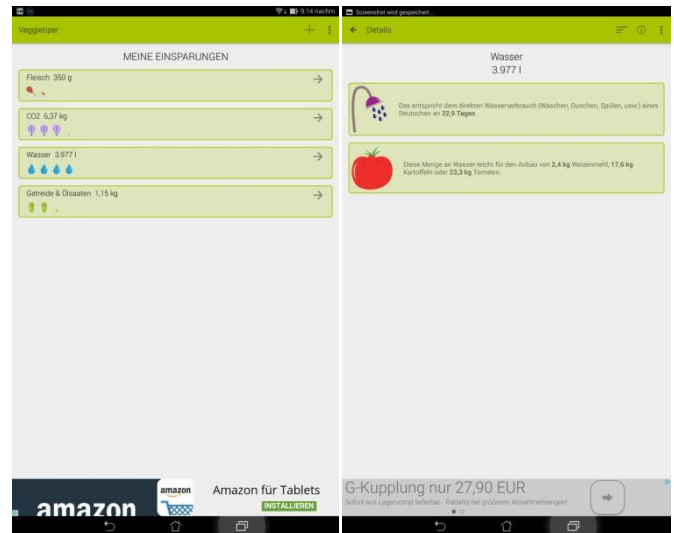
9:14 nachm.

Veggietizer

MEINE EINSPARUNGEN

Fleisch 350 g

CO2 6,37 kg

Wasser 3.977 l

Getreide & Ölsaaten 1,15 kg

amazon

amazon

Amazon für Tablets

INSTALLIEREN

Screenshot wird gespeichert...

Details

Wasser
3.977 l

Das entspricht dem direkten Wasserverbrauch (Waschen, Duschen, Spülen, usw.) eines Deutschen an 32,9 Tagen.

Diese Menge an Wasser reicht für den Anbau von 2,4 kg Weizenmehl, 17,6 kg Kartoffeln oder 23,3 kg Tomaten.

G-Kupplung nur 27,90 EUR

Sofort aus Lagervorrat lieferbar · Rabatte bei größeren Abnahmemengen!